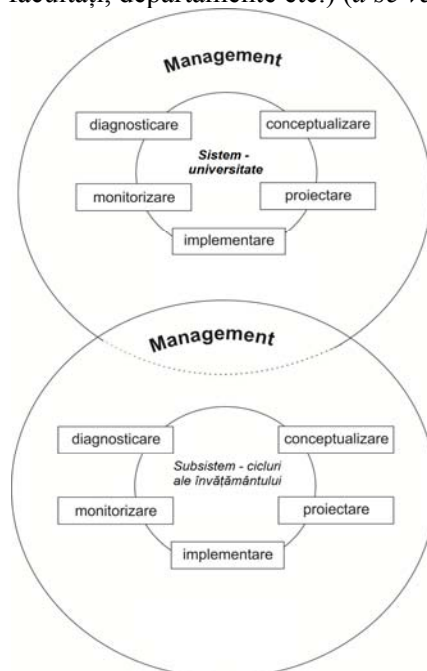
facultăți, departamente etc.) (a se ve

Management

diagnosticare

conceptualizare

Sistem - universitate

monitorizare

proiectare

implementare

Management

diagnosticare

conceptualizare

Subsistem - cicluri ale învățământului

monitorizare

proiectare

implementare